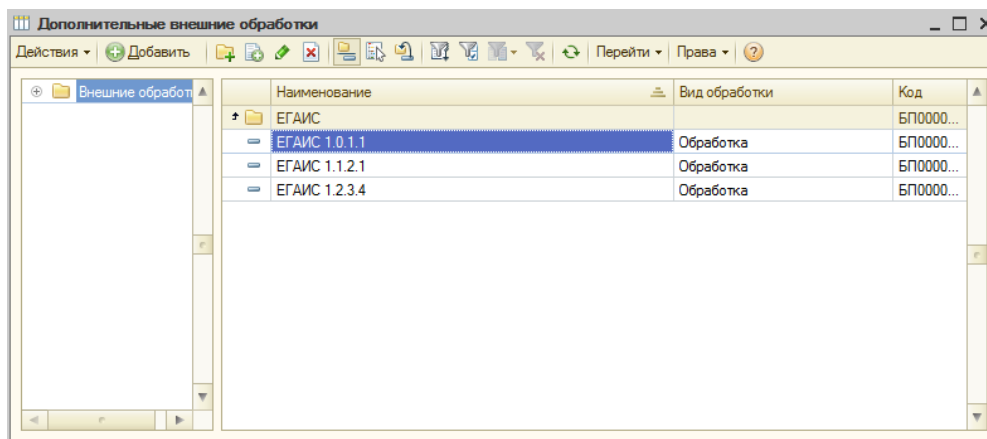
Дополнительные внешние обработки

Действия ▾ Добавить Перейти ▾ Права ▾

Внешние обработ

| Наименование | Вид обработки | Код |
|---|---|---|
| ЕГАИС | | БП0000... |
| ЕГАИС 1.0.1.1 | Обработка | БП0000... |
| ЕГАИС 1.1.2.1 | Обработка | БП0000... |
| ЕГАИС 1.2.3.4 | Обработка | БП0000... |